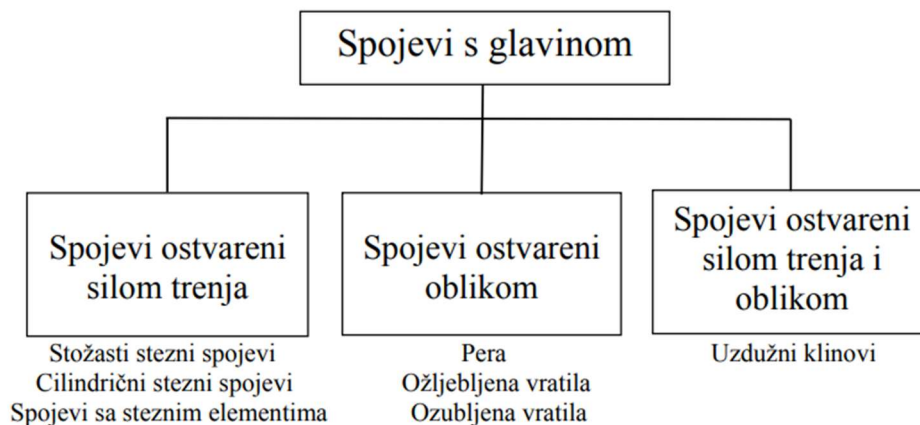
Spojevi s glavinom

Spojevi ostvareni silom trenja

Stožasti stezni spojevi
Cilindrični stezni spojevi
Spojevi sa steznim elementima

Spojevi ostvareni oblikom

Pera
Ožljebljena vratila
Ozubljena vratila

Spojevi ostvareni silom trenja i oblikom

Uzdužni klinovi